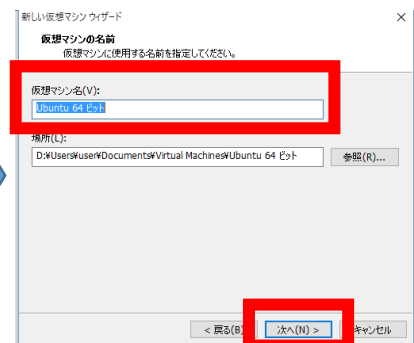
新しい仮想マシン ウィザード

仮想マシンの名前
仮想マシンに使用する名前を指定してください。

仮想マシン名(V):
Ubuntu 64 ビット

場所(L):
D:¥Users¥user¥Documents¥Virtual Machines¥Ubuntu 64 ビット

参照(R)...

< 戻る(B)
次へ(N) >
キャンセル